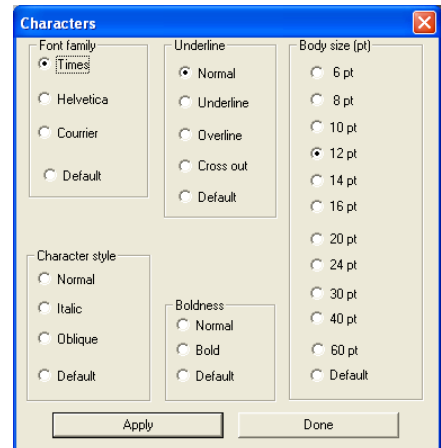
Characters

Font family
Times
Helvetica
Courier
Default

Character style
Normal
Italic
Oblique
Default

Underline
Normal
Underline
Overline
Cross out
Default

Boldness
Normal
Bold
Default

Body size (pt)
6 pt
8 pt
10 pt
12 pt
14 pt
16 pt
20 pt
24 pt
30 pt
40 pt
60 pt
Default

Apply
Done